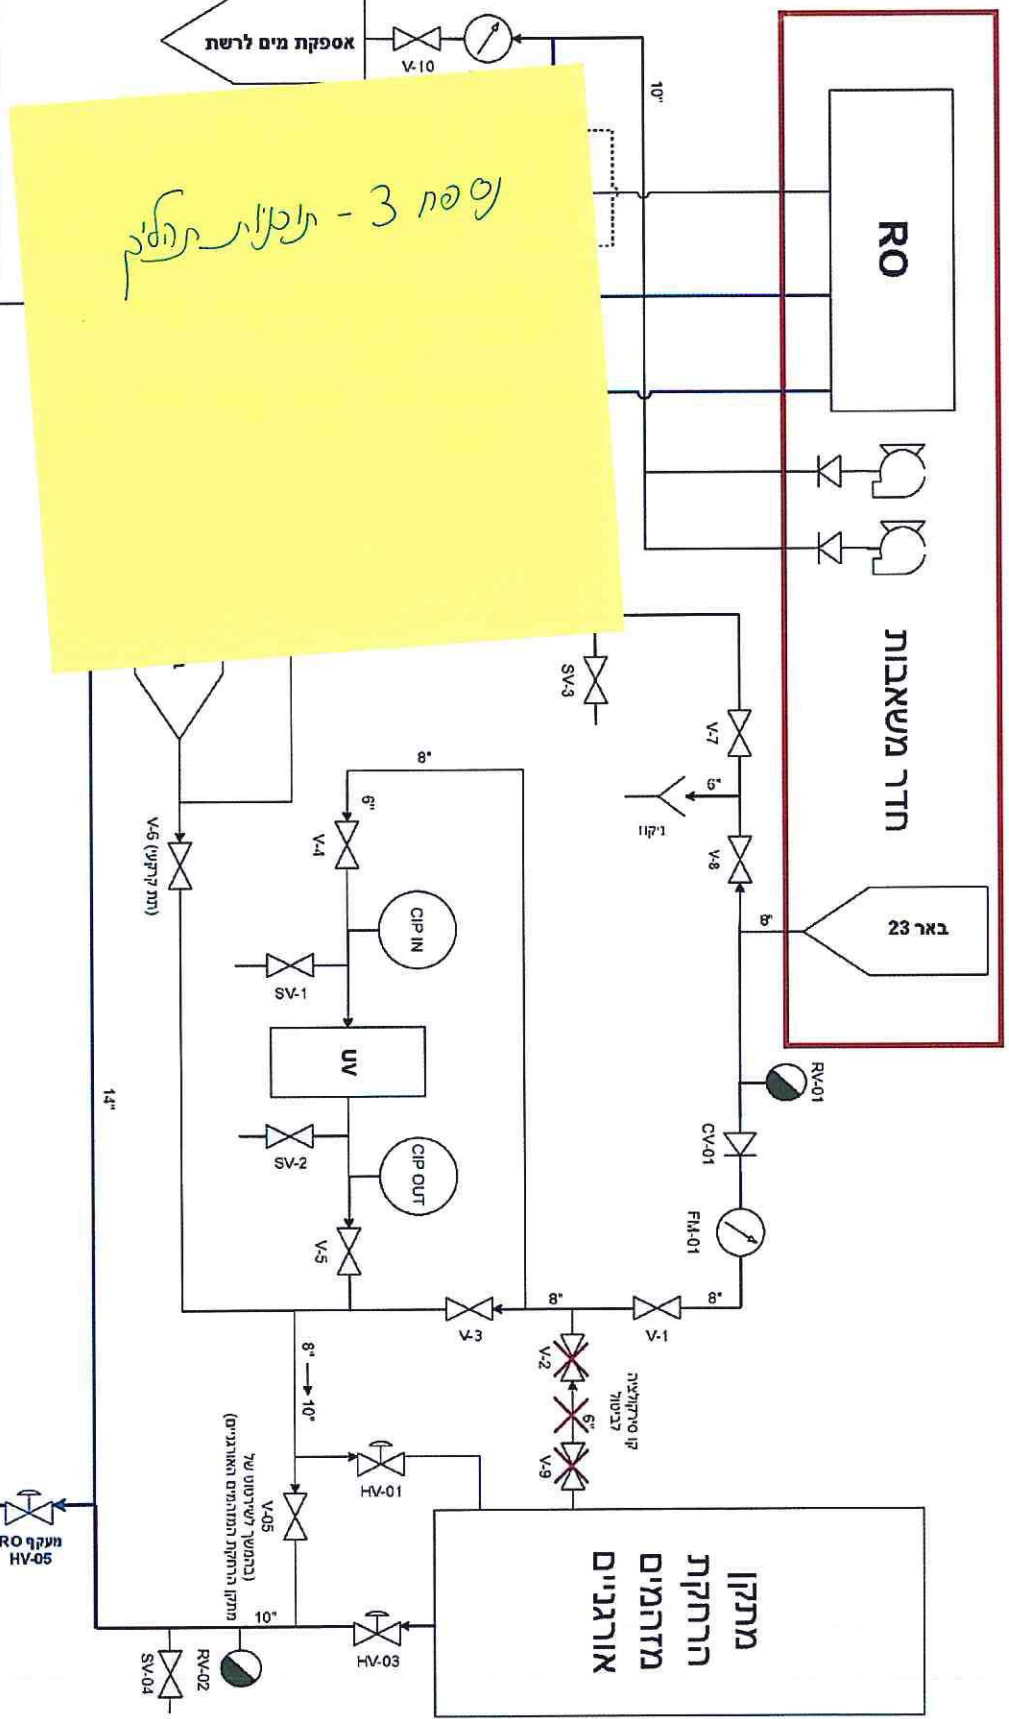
אספקת מים לרשת
V-10
10"
RO
נספח 3 - תוכניות תהליך
חדר משאבות
SV-3
V-7
6"
ניקוז
V-8
8"
באר 23
8"
6"
V-4
CIP IN
SV-1
UV
SV-2
CIP OUT
V-5
V-6 (נתק קרקעי)
14"
RV-01
CV-01
FM-01
8"
8"
V-3
V-1
V-2
6"
V-9
קו סירקולציה לבטל
8" → 10"
V-05
(במעקף של מתקן הרחקת המזהמים האורגניים)
HV-01
מעקף RO
HV-05
10"
HV-03
RV-02
SV-04
מתקן הרחקת מזהמים אורגניים